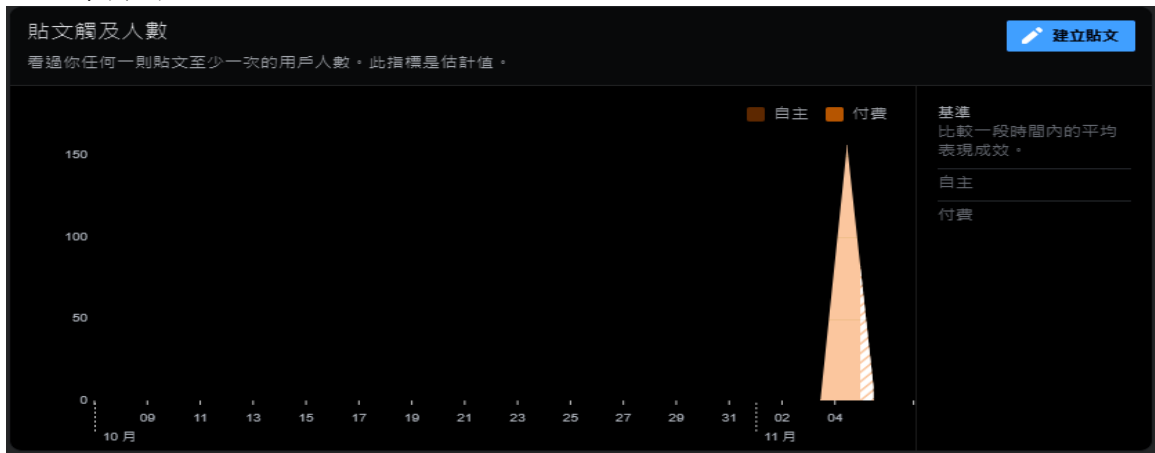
貼文觸及人數
看過你任何一則貼文至少一次的用戶人數。此指標是估計值。

建立貼文

自主 付費

150
100
50
0

09 11 13 15 17 19 21 23 25 27 29 31 02 04
10 月 11 月

基準
比較一段時間內的平均表現成效。

自主

付費